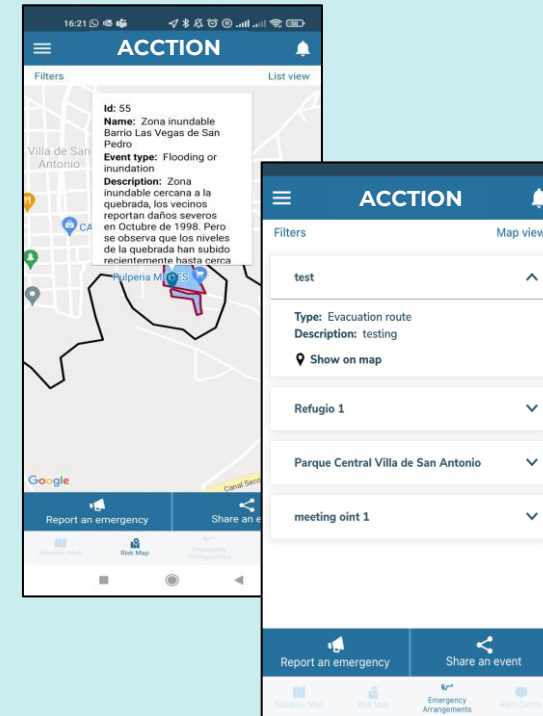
16:21

ACCTION

Filters

List view

**Id:** 55
**Name:** Zona inundable Barrio Las Vegas de San Pedro
**Event type:** Flooding or inundation
**Description:** Zona inundable cercana a la quebrada, los vecinos reportan daños severos en Octubre de 1998. Pero se observa que los niveles de la quebrada han subido recientemente hasta cerca

Villa de San Antonio

CA

Pulperia M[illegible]S

Google

Canal Seco

Report an emergency

Share an e

Situation Map

Risk Map

Emergency Arrangements

ACCTION

Filters

Map view

test

**Type:** Evacuation route
**Description:** testing

Show on map

Refugio 1

Parque Central Villa de San Antonio

meeting oint 1

Report an emergency

Share an event

Situation Map

Risk Map

Emergency Arrangements

Alert Centre